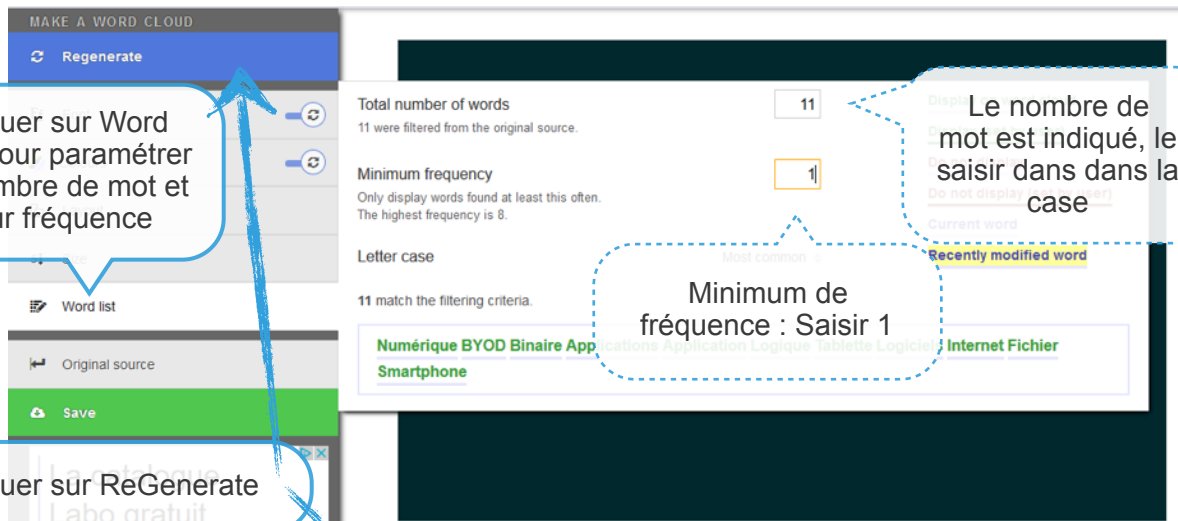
MAKE A WORD CLOUD

Regenerate

uer sur Word
our paramétrer
mbre de mot et
ur fréquence

Word list

Original source

Save

La catalogue
Labo gratuit

uer sur ReGenerate

Total number of words

11 were filtered from the original source.

11

Minimum frequency

Only display words found at least this often.
The highest frequency is 8.

1

Letter case

Most common

11 match the filtering criteria.

Numérique BYOD Binaire Applications Application Logique Tablette Logiciels Internet Fichier Smartphone

Minimum de fréquence : Saisir 1

Le nombre de mot est indiqué, le saisir dans dans la case

Display
Do not display (set by user)
Current word
Recently modified word